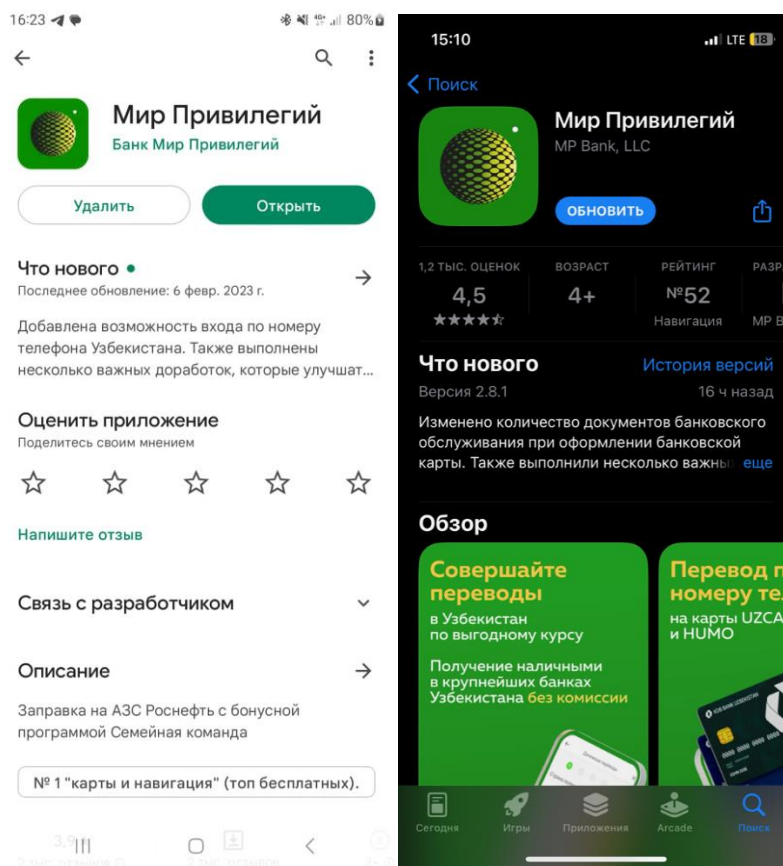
16:23

80%

Мир Привилегий
Банк Мир Привилегий

Удалить
Открыть

Что нового •
Последнее обновление: 6 февр. 2023 г.

Добавлена возможность входа по номеру телефона Узбекистана. Также выполнены несколько важных доработок, которые улучшат...

Оценить приложение
Поделитесь своим мнением

Напишите отзыв

Связь с разработчиком

Описание

Заправка на АЗС Роснефть с бонусной программой Семейная команда

№ 1 "карты и навигация" (топ бесплатных).

15:10
LTE 18

Поиск

Мир Привилегий
MP Bank, LLC

ОБНОВИТЬ

1,2 ТЫС. ОЦЕНОК
4,5
★★★★☆

ВОЗРАСТ
4+

РЕЙТИНГ
№52
Навигация

РАЗРА
MP B

Что нового
История версий
Версия 2.8.1
16 ч назад

Изменено количество документов банковского обслуживания при оформлении банковской карты. Также выполнили несколько важны еще

Обзор

Совершайте переводы
в Узбекистан по выгодному курсу

Получение наличными в крупнейших банках Узбекистана без комиссии

Перевод п номеру те
на карты UZCA и HUMO

Сегодня
Игры
Приложения
Arcade
Поиск